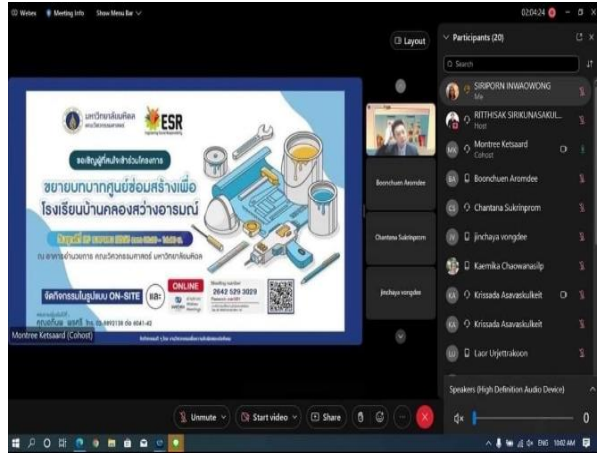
Webex Meeting Info Show Menu Bar

02:04:24

Layout

Participants (20)

Search

SIRIPORN INWAOWONG
Me

RITTHISAK SIRIKUNASAKUL...
Host

Montree Ketsaard
Cohost

Boonchuen Aromdee

Chantana Sukrinprom

jinchaya vongdee

Kaemika Chaowanasilp

Krissada Asavaskulkeit

Krissada Asavaskulkeit

Laor Urjettrakoon

Speakers (High Definition Audio Device)

0

มหาวิทยาลัยมหิดล

ESR

ขยายบทบาทศูนย์ซ่อมสร้างเพื่อ
โรงเรียนบ้านคลองสว่างอารมณ์

จัดกิจกรรมในรูปแบบ ON-SITE และ ONLINE

2642 529 3029

Boonchuen Aromdee

Chantana Sukrinprom

jinchaya vongdee

Montree Ketsaard (Cohost)

Unmute

Start video

Share

ENG 10:02 AM